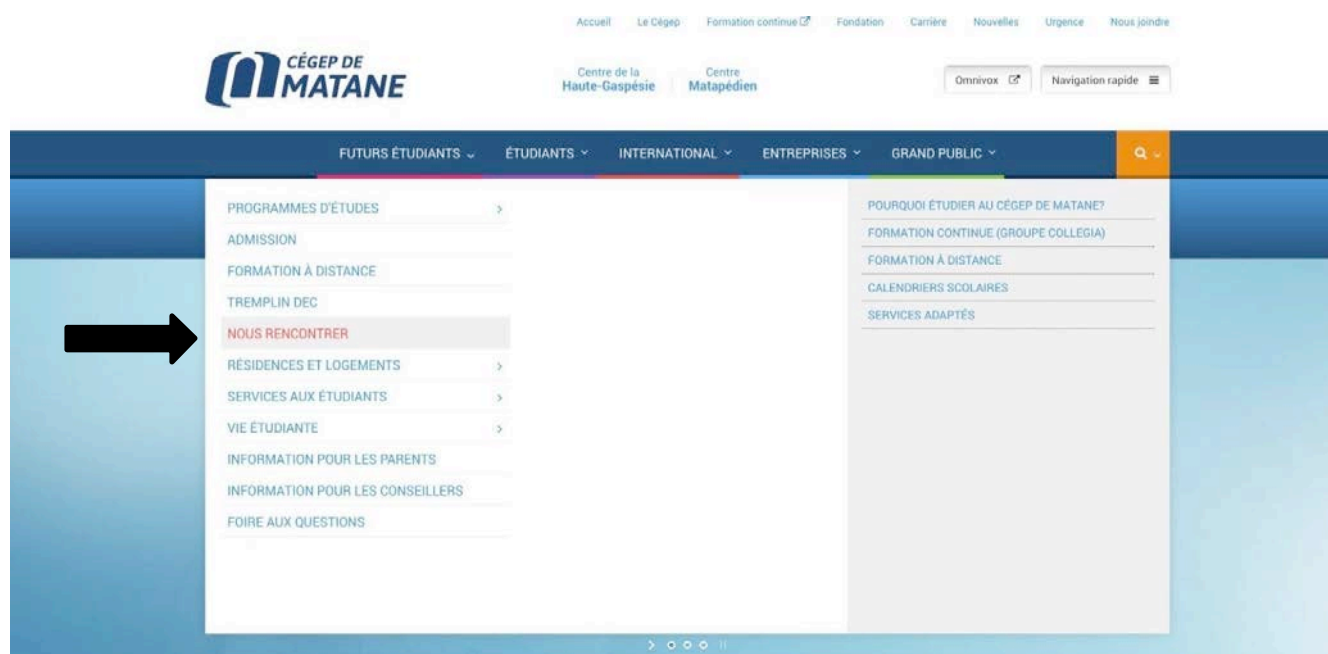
Accueil Le Cégep Formation continue Fondation Carrière Nouvelles Urgence Nous joindre

CÉGEP DE MATANE

Centre de la Haute-Gaspésie

Centre Matapédien

Omnivox

Navigation rapide

FUTURS ÉTUDIANTS ÉTUDIANTS INTERNATIONAL ENTREPRISES GRAND PUBLIC

PROGRAMMES D'ÉTUDES
ADMISSION
FORMATION À DISTANCE
TREMPLIN DEC
NOUS RENCONTRER
RÉSIDENCES ET LOGEMENTS
SERVICES AUX ÉTUDIANTS
VIE ÉTUDIANTE
INFORMATION POUR LES PARENTS
INFORMATION POUR LES CONSEILLERS
FOIRE AUX QUESTIONS

POURQUOI ÉTUDIER AU CÉGEP DE MATANE?
FORMATION CONTINUE (GROUPE COLLEGIA)
FORMATION À DISTANCE
CALENDRIERS SCOLAIRES
SERVICES ADAPTÉS